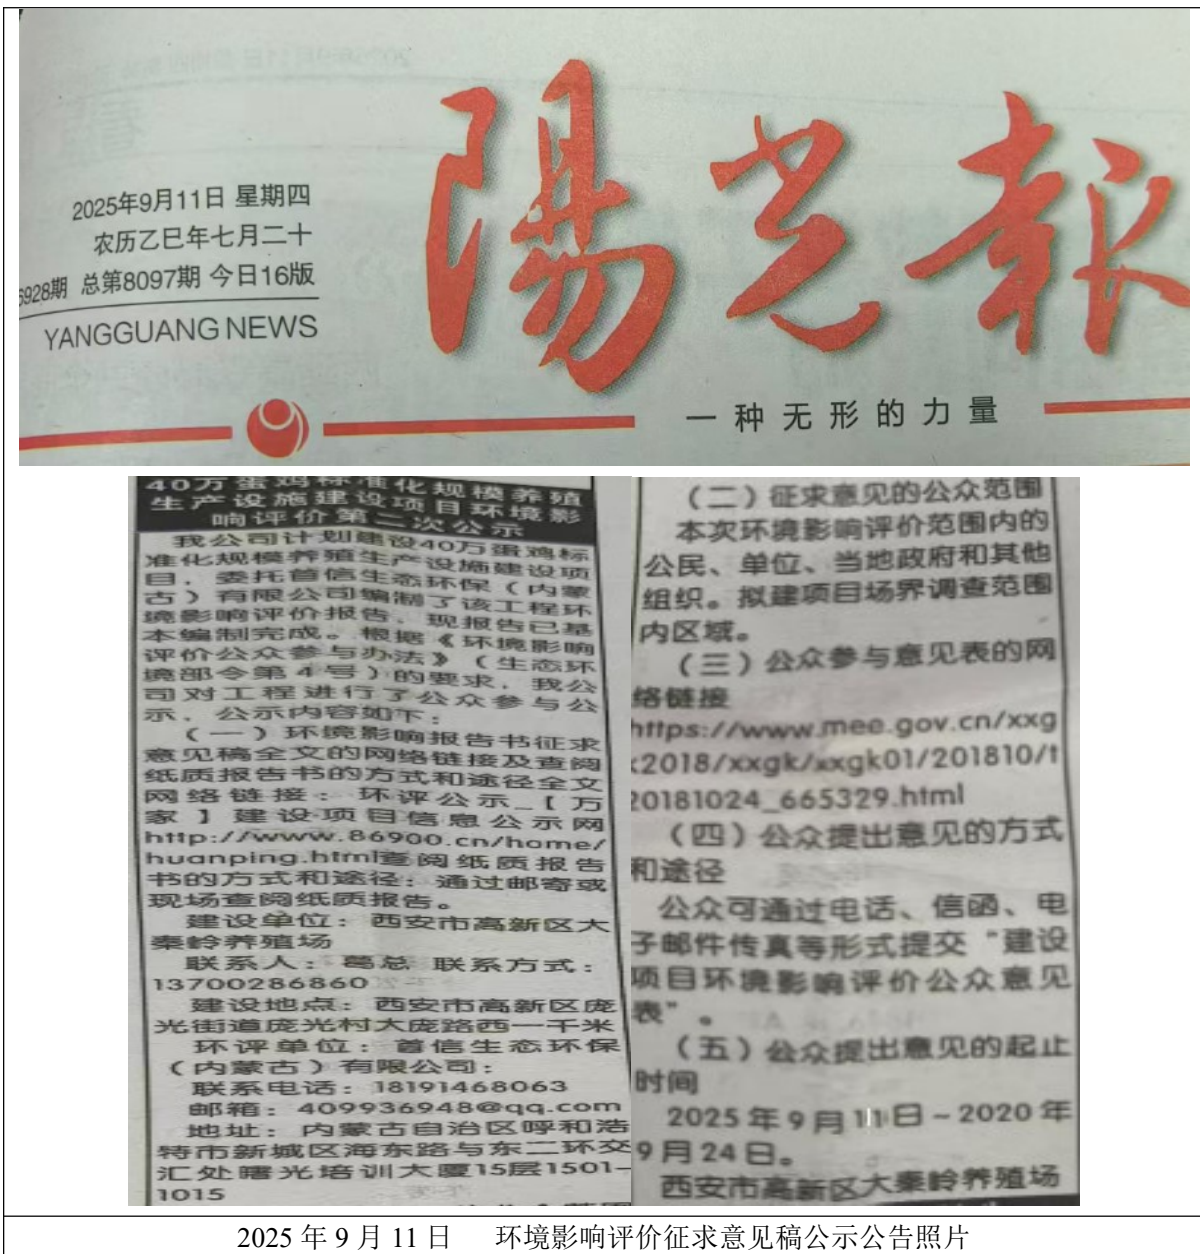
2025年9月11日 星期四
农历乙巳年七月二十
5928期 总第8097期 今日16版
YANGGUANG NEWS

陽光報

一种无形的力量

40万蛋鸡标准化规模养殖生产设施建设项目环境影响评价第二次公示

我公司计划建设40万蛋鸡标准化规模养殖生产设施建设项目，委托首信生态环保（内蒙古）有限公司编制了该工程环境影响评价报告，现报告已基本编制完成。根据《环境影响评价公众参与办法》（生态环境部令第4号）的要求，我公司对工程进行了公众参与公示，公示内容如下：

（一）环境影响报告书征求意见稿全文的网络链接及查阅纸质报告书的方式和途径全文网络链接：环评公示_【万家】建设项目信息公示网 http://www.86900.cn/home/huanping.html查阅纸质报告书的方式和途径：通过邮寄或现场查阅纸质报告。

建设单位：西安市高新区大秦岭养殖场

联系人：葛总 联系方式：13700286860

建设地点：西安市高新区庞光街道庞光村大庞路西一千米

环评单位：首信生态环保（内蒙古）有限公司：

联系电话：18191468063

邮箱：409936948@qq.com

地址：内蒙古自治区呼和浩特市新城区海东路与东二环交汇处曙光培训大厦15层1501-1015

（二）征求意见的公众范围

本次环境影响评价范围内的公民、单位、当地政府和其他组织。拟建项目场界调查范围内区域。

（三）公众参与意见表的网络链接

https://www.mee.gov.cn/xxgk2018/xxgk/xxgk01/201810/t20181024_665329.html

（四）公众提出意见的方式和途径

公众可通过电话、信函、电子邮件传真等形式提交"建设项目环境影响评价公众意见表"。

（五）公众提出意见的起止时间

2025年9月11日～2020年9月24日。

西安市高新区大秦岭养殖场

2025年9月11日 环境影响评价征求意见稿公示公告照片